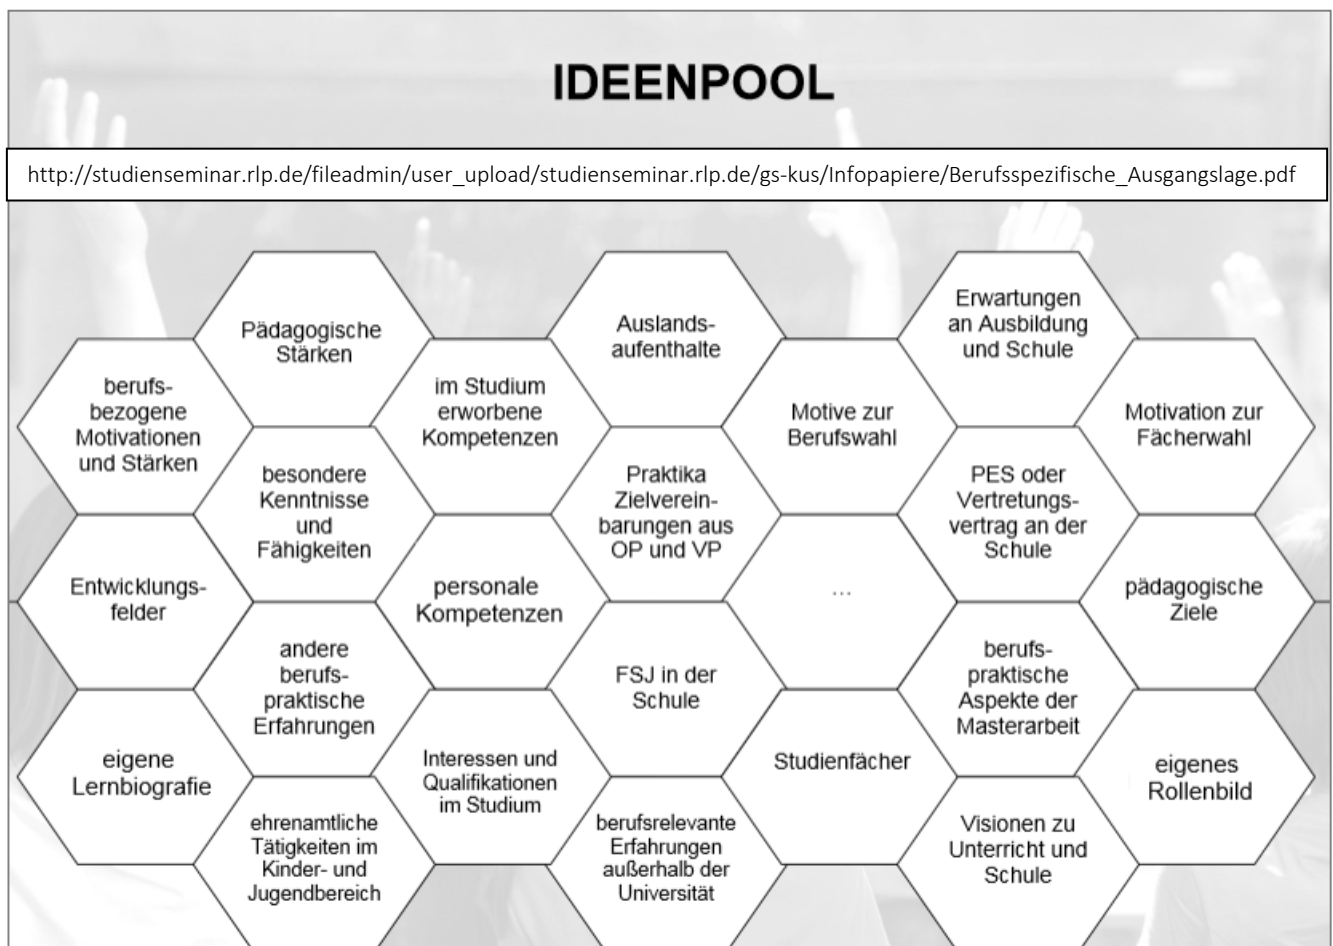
IDEENPOOL

http://studienseminar.rlp.de/fileadmin/user_upload/studienseminar.rlp.de/gs-kus/Infopapiere/Berufsspezifische_Ausgangslage.pdf

Pädagogische Stärken

Auslandsaufenthalte

Erwartungen an Ausbildung und Schule

berufsbezogene Motivationen und Stärken

im Studium erworbene Kompetenzen

Motive zur Berufswahl

Motivation zur Fächerwahl

besondere Kenntnisse und Fähigkeiten

Praktika Zielvereinbarungen aus OP und VP

PES oder Vertretungsvertrag an der Schule

Entwicklungsfelder

personale Kompetenzen

...

pädagogische Ziele

andere berufspraktische Erfahrungen

FSJ in der Schule

berufspraktische Aspekte der Masterarbeit

eigene Lernbiografie

Interessen und Qualifikationen im Studium

Studienfächer

eigenes Rollenbild

ehrenamtliche Tätigkeiten im Kinder- und Jugendbereich

berufsrelevante Erfahrungen außerhalb der Universität

Visionen zu Unterricht und Schule